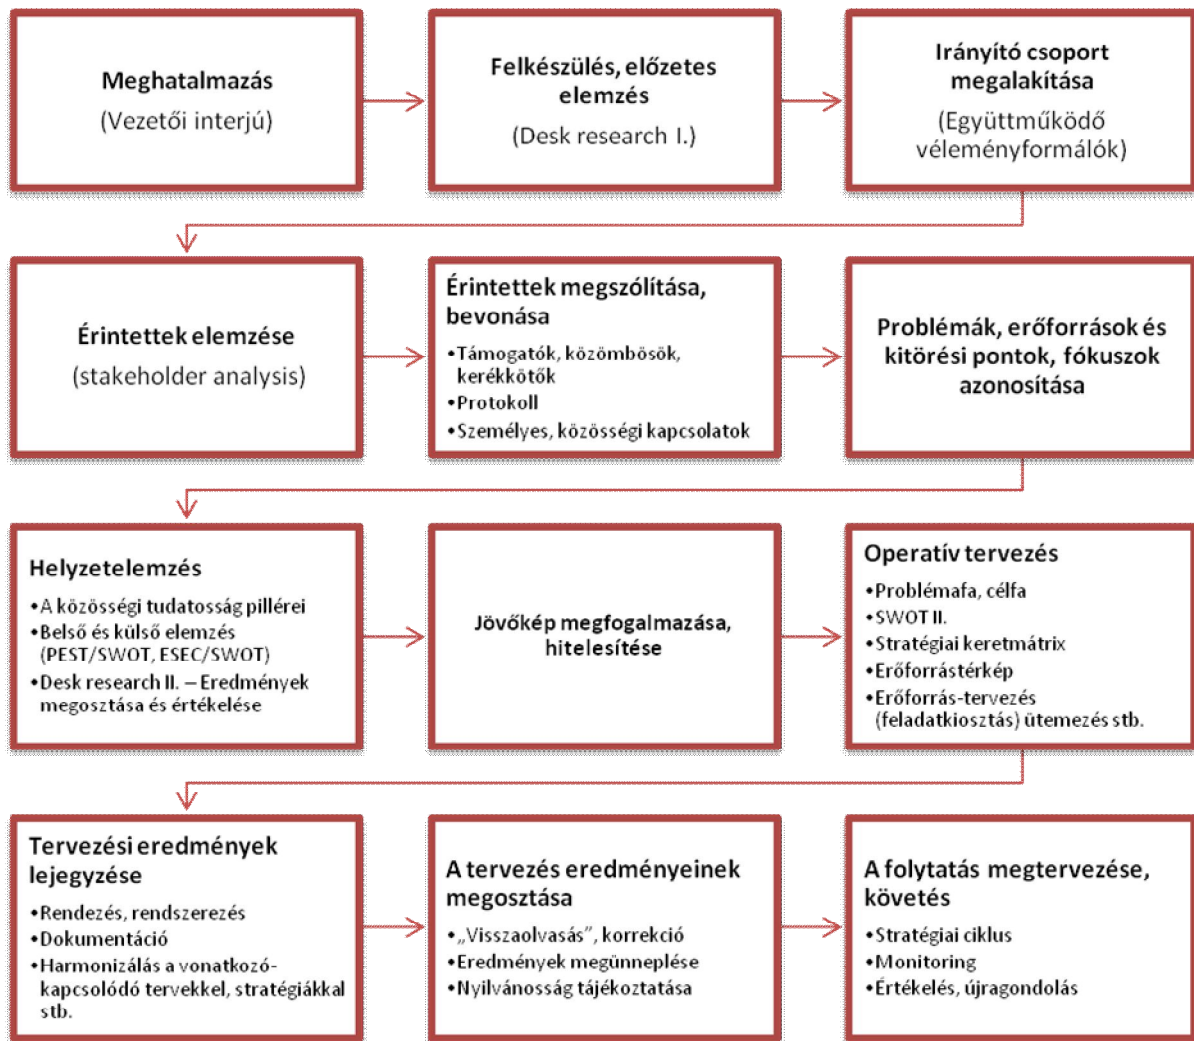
Meghatalmazás
(Vezetői interjú)

Felkészülés, előzetes elemzés
(Desk research I.)

Irányító csoport megalakítása
(Együttműködő véleményformálók)

Érintettek elemzése
(stakeholder analysis)

Érintettek megszólítása, bevonása
•Támogatók, közömbösök, kerékkötők
•Protokoll
•Személyes, közösségi kapcsolatok

Problémák, erőforrások és kitörési pontok, fókuszok azonosítása

Helyzetelemzés
•A közösségi tudatosság pillérei
•Belső és külső elemzés (PEST/SWOT, ESEC/SWOT)
•Desk research II. – Eredmények megosztása és értékelése

Jövőkép megfogalmazása, hitelesítése

Operatív tervezés
•Problémafa, célfa
•SWOT II.
•Stratégiai keretmátrix
•Erőforrástérkép
•Erőforrás-tervezés (feladatkiosztás) ütemezés stb.

Tervezési eredmények lejegyzése
•Rendezés, rendszerezés
•Dokumentáció
•Harmonizálás a vonatkozó-kapcsolódó tervekkel, stratégiákkal stb.

A tervezés eredményeinek megosztása
•„Visszaolvasás", korrekció
•Eredmények megünneplése
•Nyilvánosság tájékoztatása

A folytatás megtervezése, követés
•Stratégiai ciklus
•Monitoring
•Értékelés, újragondolás